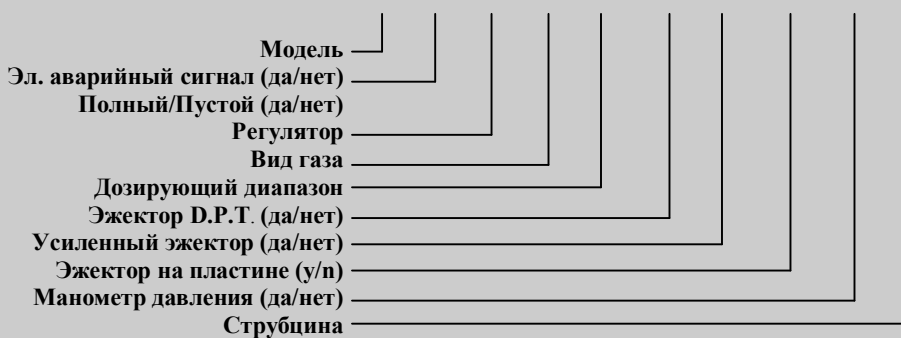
Модель
Эл. аварийный сигнал (да/нет)
Полный/Пустой (да/нет)
Регулятор
Вид газа
Дозирующий диапазон
Эжектор D.P.T. (да/нет)
Усиленный эжектор (да/нет)
Эжектор на пластине (y/n)
Манометр давления (да/нет)
Струбцина